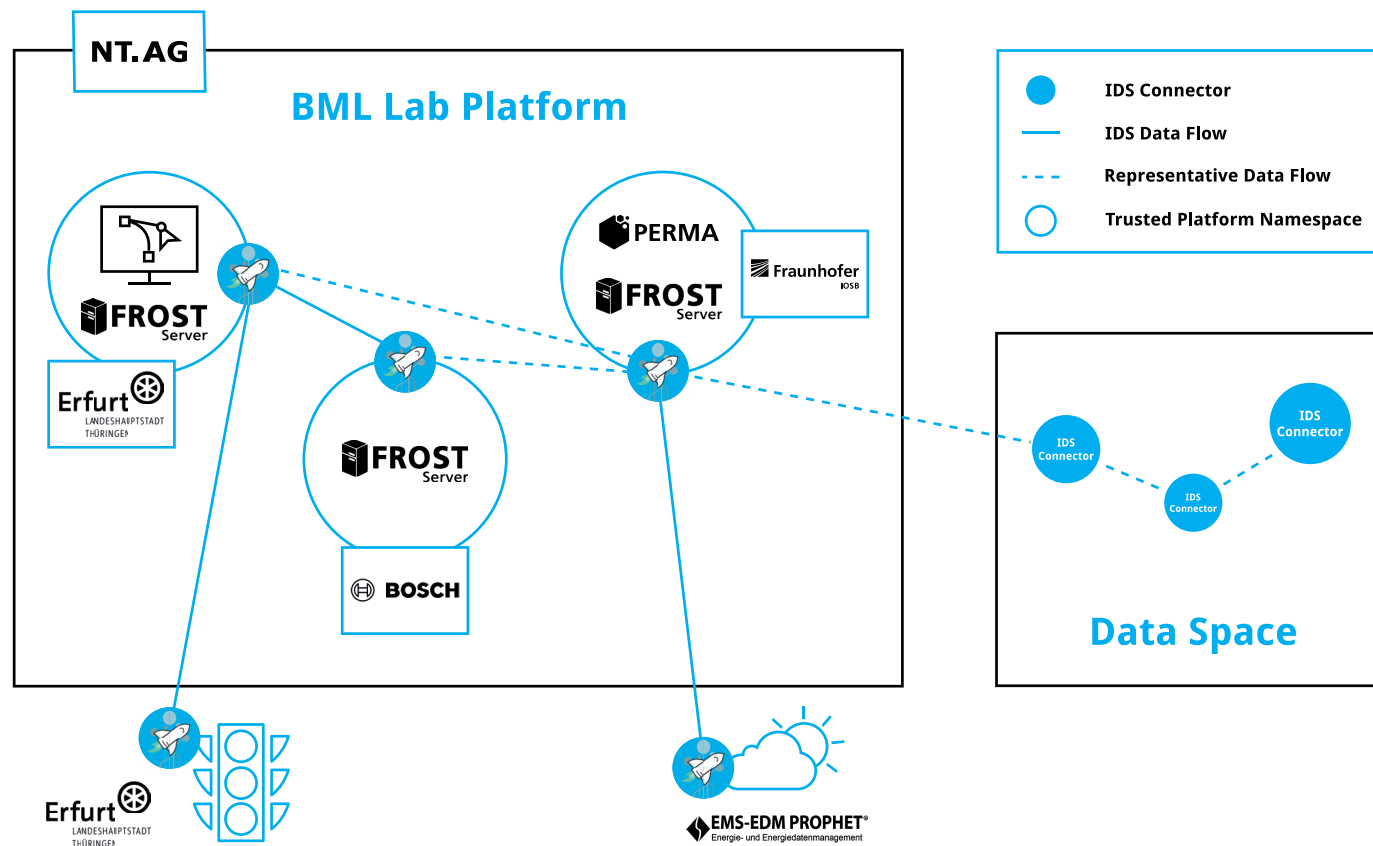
NT.AG

BML Lab Platform

IDS Connector
IDS Data Flow
Representative Data Flow
Trusted Platform Namespace

FROST Server

Erfurt LANDESHAUPTSTADT THÜRINGEN

PERMA

FROST Server

Fraunhofer IOSB

FROST Server

BOSCH

IDS Connector

IDS Connector

IDS Connector

Data Space

Erfurt LANDESHAUPTSTADT THÜRINGEN

EMS-EDM PROPHET®
Energie- und Energiedatenmanagement